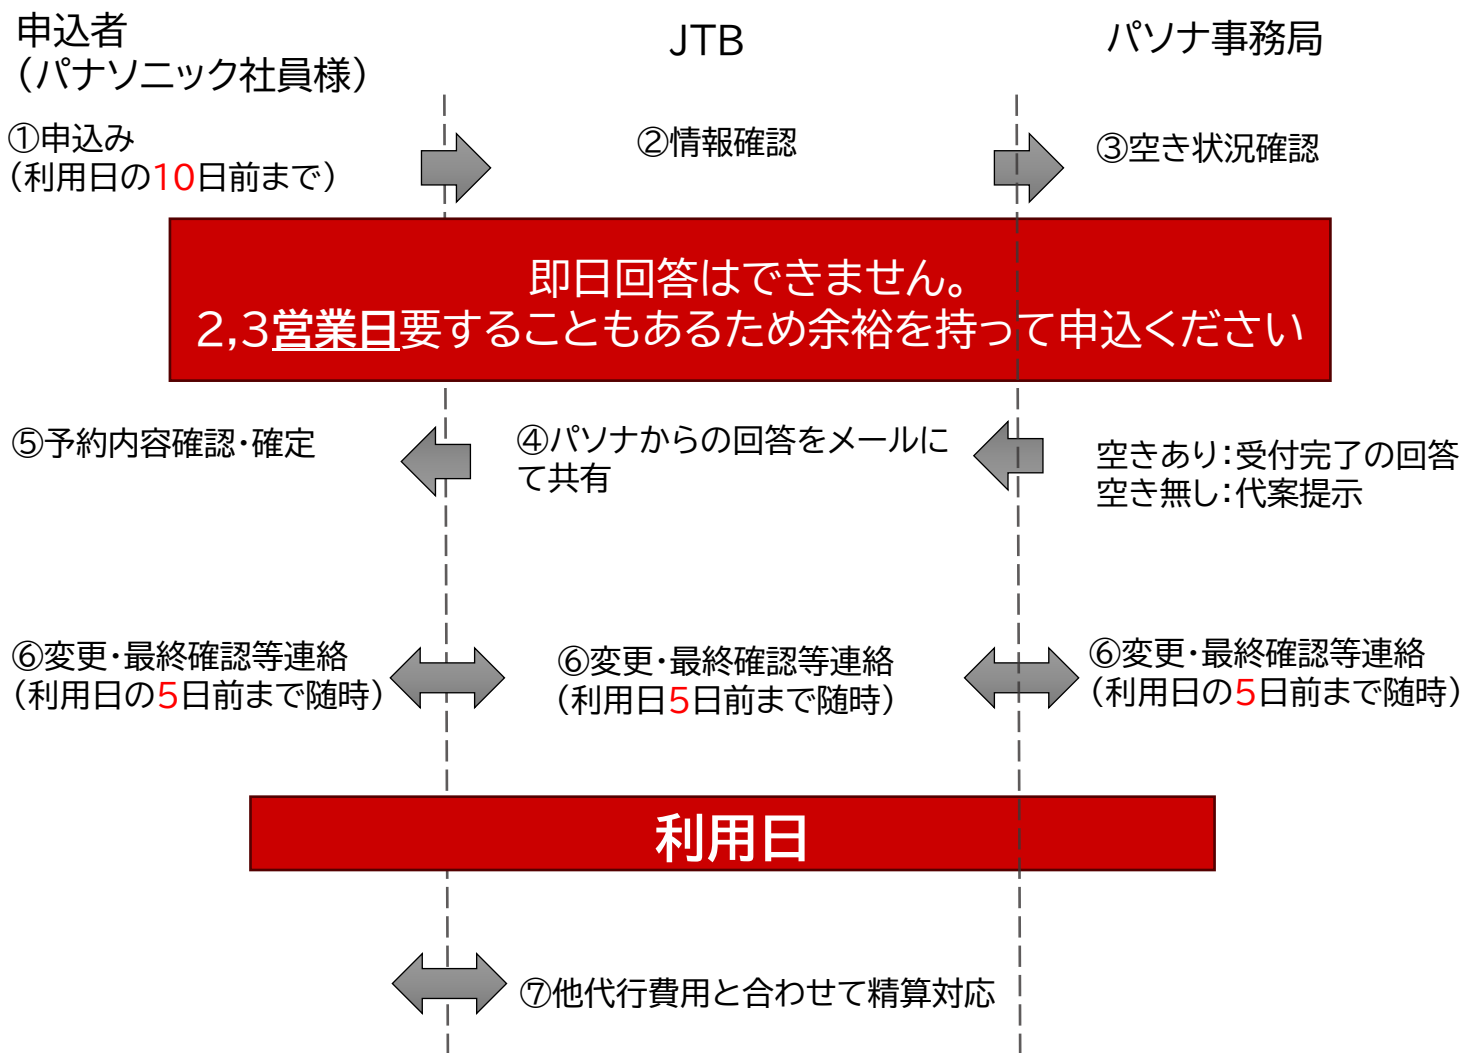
申込者
（パナソニック社員様）

JTB

パソナ事務局

①申込み
（利用日の10日前まで）

②情報確認

③空き状況確認

即日回答はできません。
2,3営業日要することもあるため余裕を持って申込ください

⑤予約内容確認・確定

④パソナからの回答をメールにて共有

空きあり：受付完了の回答
空き無し：代案提示

⑥変更・最終確認等連絡
（利用日の5日前まで随時）

⑥変更・最終確認等連絡
（利用日5日前まで随時）

⑥変更・最終確認等連絡
（利用日の5日前まで随時）

利用日

⑦他代行費用と合わせて精算対応